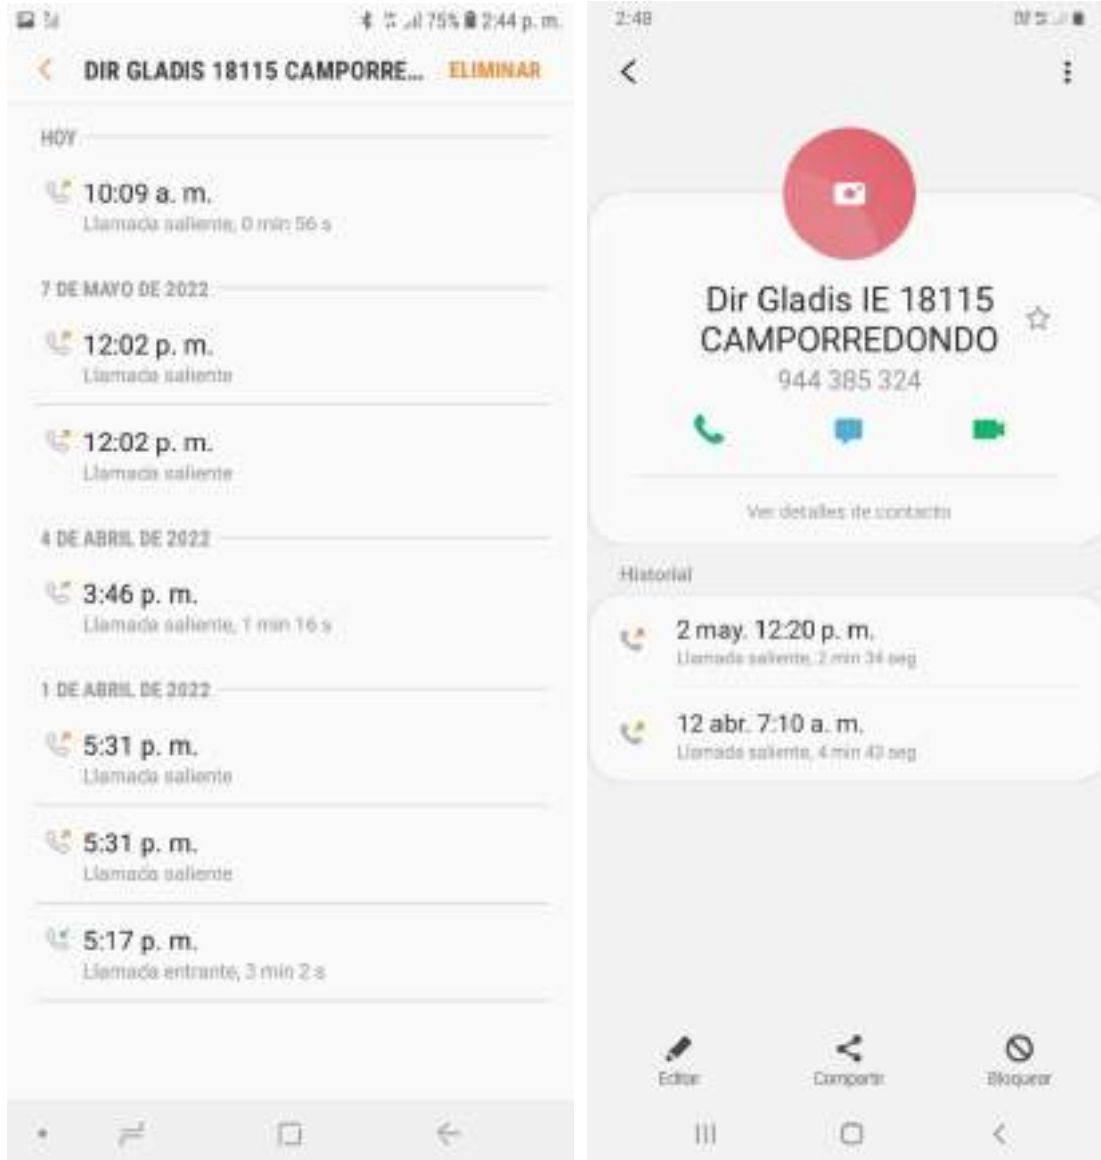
75% 2:44 p. m.

DIR GLADIS 18115 CAMPORRE... ELIMINAR

HOY

10:09 a. m.
Llamada saliente, 0 min 56 s

7 DE MAYO DE 2022

12:02 p. m.
Llamada saliente

12:02 p. m.
Llamada saliente

4 DE ABRIL DE 2022

3:46 p. m.
Llamada saliente, 1 min 16 s

1 DE ABRIL DE 2022

5:31 p. m.
Llamada saliente

5:31 p. m.
Llamada saliente

5:17 p. m.
Llamada entrante, 3 min 2 s

2:48

Dir Gladis IE 18115 CAMPORREDONDO
944 385 324

Ver detalles de contacto

Historial

2 may. 12:20 p. m.
Llamada saliente, 2 min 34 seg

12 abr. 7:10 a. m.
Llamada saliente, 4 min 43 seg

Editar
Compartir
Bloquear